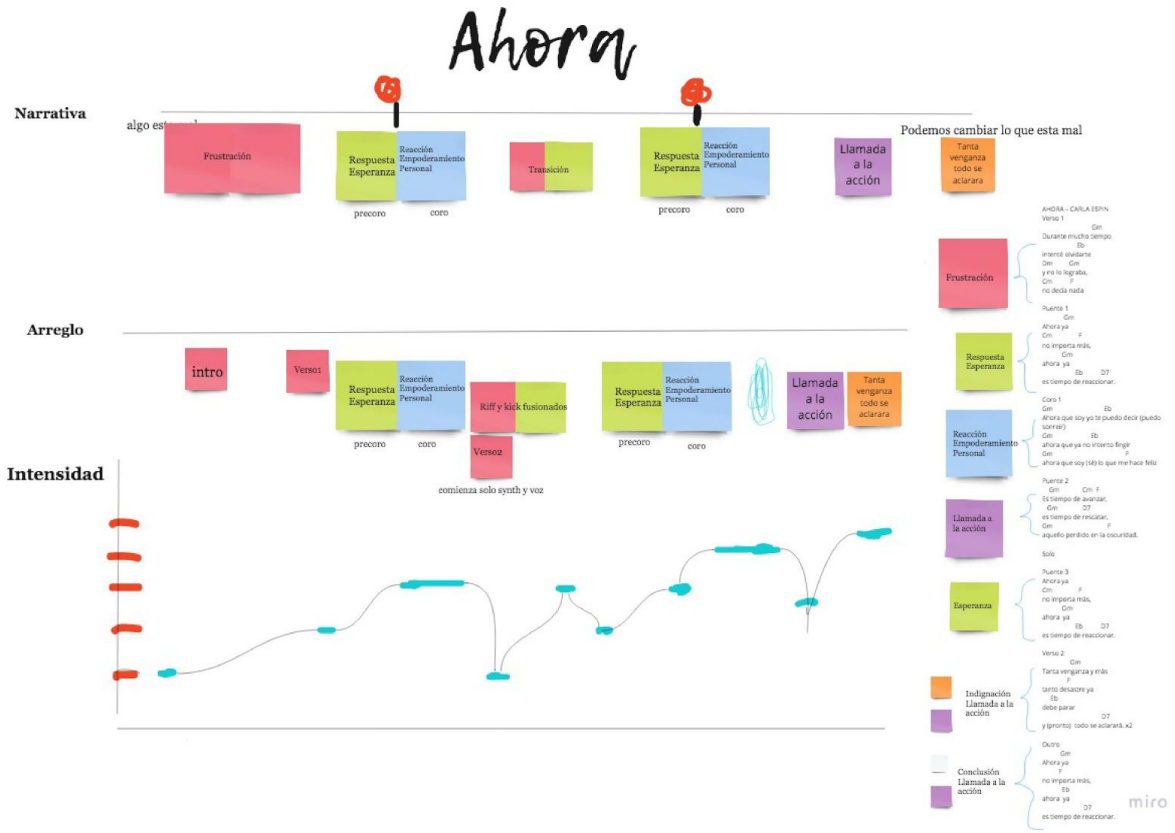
Ahora

Narrativa

algo est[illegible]

Frustración

Respuesta Esperanza

Reacción Empoderamiento Personal

precoro

coro

Transición

Respuesta Esperanza

Reacción Empoderamiento Personal

precoro

coro

Llamada a la acción

Podemos cambiar lo que esta mal

Tanta venganza todo se aclarara

AHORA – CARLA ESPIN
Verso 1
Gm
Durante mucho tiempo
Eb
intenté olvidarte
Dm Gm
y no lo lograba,
Cm F
no decía nada

Frustración

Puente 1
Gm
Ahora ya
Cm F
no importa más,
Gm
ahora ya
Eb D7
es tiempo de reaccionar.

Respuesta Esperanza

Coro 1
Gm Eb
Ahora que soy yo te puedo decir (puedo sonreír)
Gm Eb
ahora que ya no intento fingir
Gm F
ahora que soy (sé) lo que me hace feliz

Reacción Empoderamiento Personal

Puente 2
Gm Cm F
Es tiempo de avanzar,
Gm D7
es tiempo de rescatar,
Cm F
aquello perdido en la oscuridad.

Llamada a la acción

Solo

Puente 3
Ahora ya
Cm F
no importa más,
Gm
ahora ya
Eb D7
es tiempo de reaccionar.

Esperanza

Verso 2
Gm
Tanta venganza y más
F
tanto desacere ya
Eb
debe parar
D7
y (pronto) todo se aclarará. x2

Indignación Llamada a la acción

Outro
Gm
Ahora ya
F
no importa más,
Eb
ahora ya
D7
es tiempo de reaccionar.

Conclusión Llamada a la acción

Arreglo

intro

Verso1

Respuesta Esperanza

Reacción Empoderamiento Personal

precoro

coro

Riff y kick fusionados

Verso2

comienza solo synth y voz

Respuesta Esperanza

Reacción Empoderamiento Personal

precoro

coro

Llamada a la acción

Tanta venganza todo se aclarara

Intensidad

miro